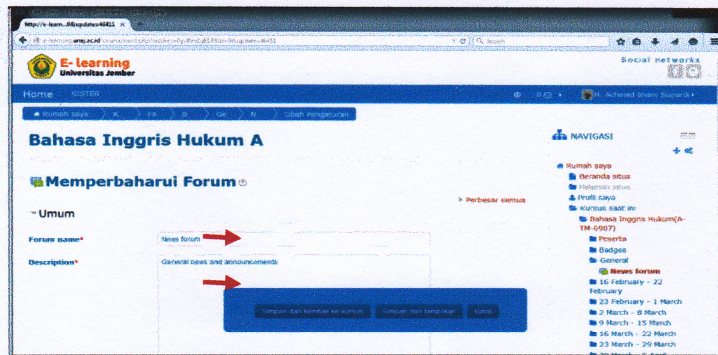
http://e-learn...&update=46451

e-learning.unej.ac.id

Search

E- learning
Universitas Jember

Social networks

Home SISTER

H. Achmad Imam Suyardi

Rumah saya K FI B Ge N Ubah Pengaturan

Bahasa Inggris Hukum A

NAVIGASI

Memperbaharui Forum

Perbesar semua

Umum

Forum name* News forum

Description* General news and announcements

Simpan dan kembali ke kursus Simpan dan tampilkan Batal

Rumah saya
Beranda situs
Halaman situs
Profil saya
Kursus saat ini
Bahasa Inggris Hukum(A-TM-6987)
Peserta
Badges
General
News forum
16 February - 22 February
23 February - 1 March
2 March - 8 March
9 March - 15 March
16 March - 22 March
23 March - 29 March
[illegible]